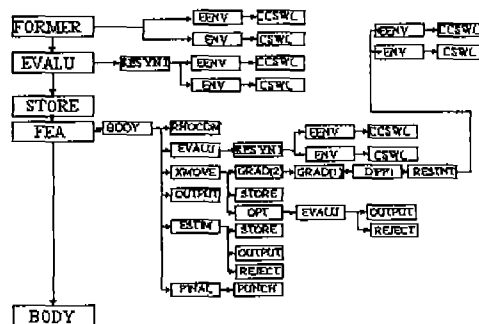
FORMER
EENV
CCSWC
ENV
CSWC
EVALU
RESYN1
EENV
CCSWC
ENV
CSWC
EENV
CCSWC
ENV
CSWC
STORE
FEA
BODY
RHOCCM
EVALU
RESYN1
EENV
CCSWC
ENV
CSWC
XMOVE
GRAD(2)
GRAD(1)
DPPI
RESTNT
OUTPUT
STORE
OPT
EVALU
OUTPUT
REJECT
ESTIM
STORE
OUTPUT
REJECT
FINAL
PUNCH
BODY